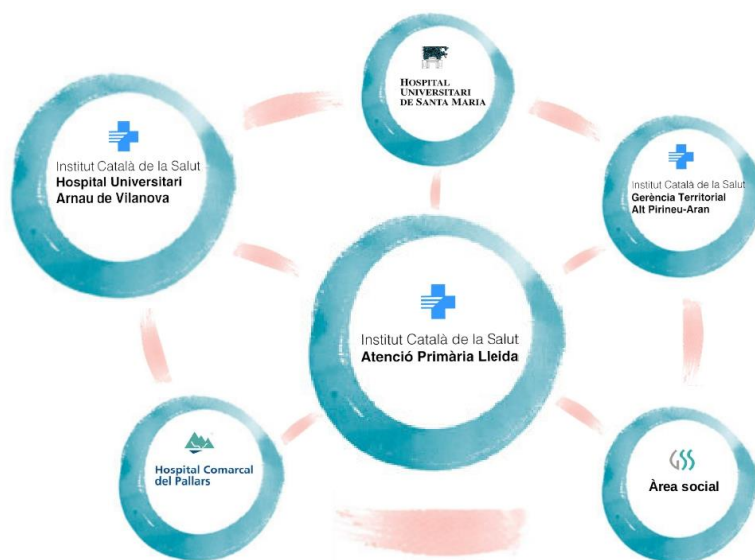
HOSPITAL UNIVERSITARI DE SANTA MARIA

Institut Català de la Salut
Hospital Universitari Arnau de Vilanova

Institut Català de la Salut
Gerència Territorial Alt Pirineu-Aran

Institut Català de la Salut
Atenció Primària Lleida

Hospital Comarcal del Pallars

Àrea social